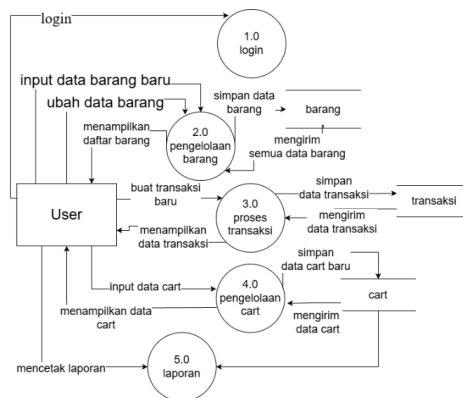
login

1.0
login

input data barang baru

ubah data barang

simpan data barang

barang

menampilkan daftar barang

2.0
pengelolaan barang

mengirim semua data barang

buat transaksi baru

3.0
proses transaksi

simpan data transaksi

transaksi

mengirim data transaksi

User

menampilkan data transaksi

input data cart

simpan data cart baru

4.0
pengelolaan cart

cart

menampilkan data cart

mengirim data cart

mencetak laporan

5.0
laporan